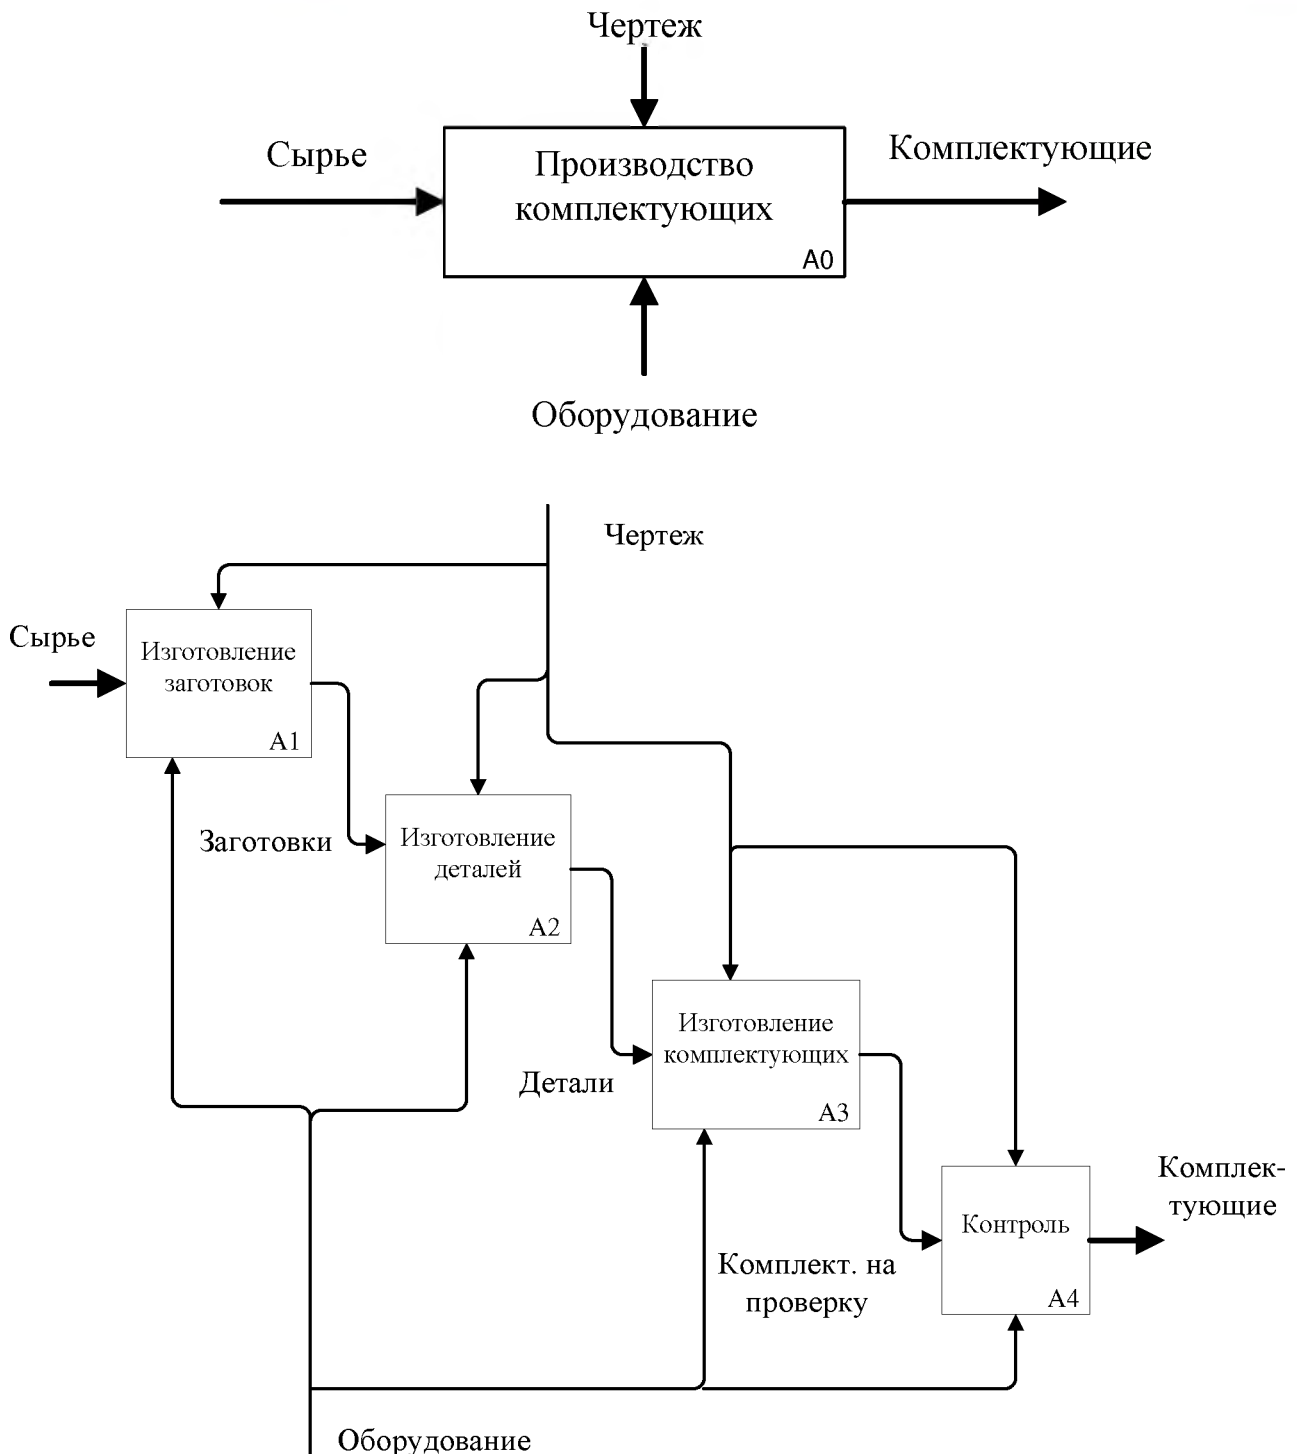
Чертеж

Сырье

Производство комплектующих

A0

Комплектующие

Оборудование

Чертеж

Сырье

Изготовление заготовок

A1

Заготовки

Изготовление деталей

A2

Изготовление комплектующих

A3

Детали

Контроль

A4

Комплектующие

Комплект. на проверку

Оборудование